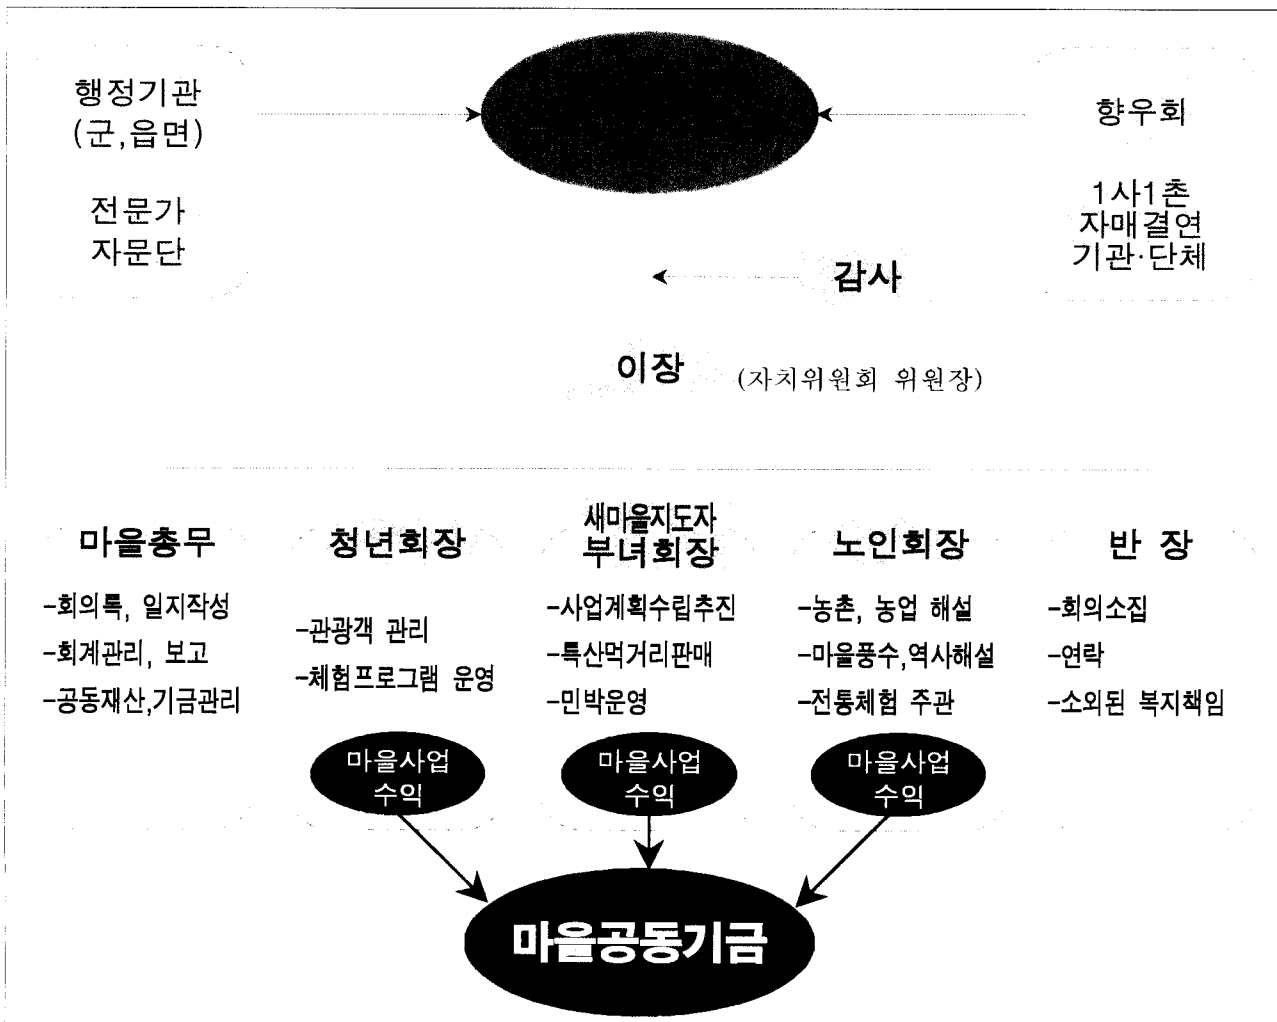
행정기관
(군,읍면)

전문가
자문단

향우회

1사1촌
자매결연
기관·단체

감사

이장 (자치위원회 위원장)

마을총무
-회의록, 일지작성
-회계관리, 보고
-공동재산,기금관리

청년회장
-관광객 관리
-체험프로그램 운영

새마을지도자
부녀회장
-사업계획수립추진
-특산먹거리판매
-민박운영

노인회장
-농촌, 농업 해설
-마을풍수,역사해설
-전통체험 주관

반 장
-회의소집
-연락
-소외된 복지책임

마을사업
수익

마을사업
수익

마을사업
수익

마을공동기금